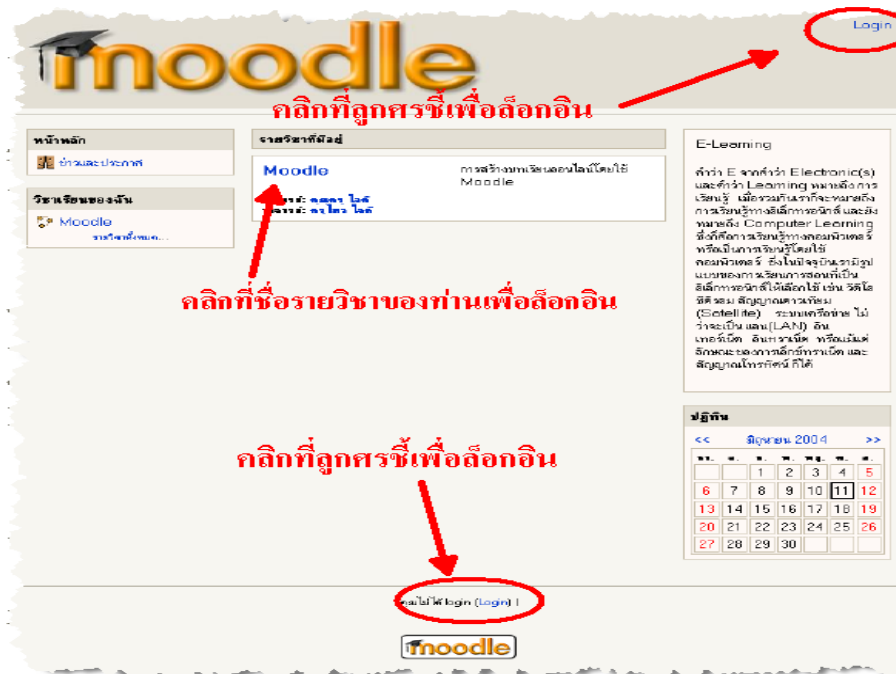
moodle

Login

คลิกที่ลูกศรชี้เพื่อล็อกอิน

หน้าหลัก

ข่าวและประกาศ

วิชาเรียนของฉัน

Moodle

รายวิชาทั้งหมด...

รายวิชาที่มีอยู่

Moodle

การสร้างบทเรียนออนไลน์โดยใช้ Moodle

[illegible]: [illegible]

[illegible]: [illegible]

คลิกที่ชื่อรายวิชาของท่านเพื่อล็อกอิน

E-Learning

คำว่า E จากคำว่า Electronic(s) และคำว่า Learning หมายถึงการเรียนรู้ เมื่อรวมกันจึงหมายถึง การเรียนรู้ทางอิเล็กทรอนิกส์ และยังหมายถึง Computer Learning ซึ่งก็คือการเรียนรู้ทางคอมพิวเตอร์ หรือเป็นการเรียนรู้โดยใช้คอมพิวเตอร์ ซึ่งในปัจจุบันรามีรูปแบบของการเรียนการสอนที่เป็นอิเล็กทรอนิกส์ได้เลือกใช้ เช่น วีดีโอ ซีดีรอม สัญญาณดาวเทียม (Satellite) ระบบเครือข่าย ไม่ว่าจะเป็น แลน(LAN) อินเทอร์เน็ต อินทราเน็ต หรือเน้นแต่ลักษณะของการสื่อสารเน็ต และสัญญาณโทรทัศน์ ก็ได้

ปฏิทิน

<< มิถุนายน 2004 >>

| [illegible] | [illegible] | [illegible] | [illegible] | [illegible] | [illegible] | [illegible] |
|---|---|---|---|---|---|---|
| | | 1 | 2 | 3 | 4 | 5 |
| 6 | 7 | 8 | 9 | 10 | 11 | 12 |
| 13 | 14 | 15 | 16 | 17 | 18 | 19 |
| 20 | 21 | 22 | 23 | 24 | 25 | 26 |
| 27 | 28 | 29 | 30 | | | |

คลิกที่ลูกศรชี้เพื่อล็อกอิน

คุณไม่ได้ login (Login)

moodle